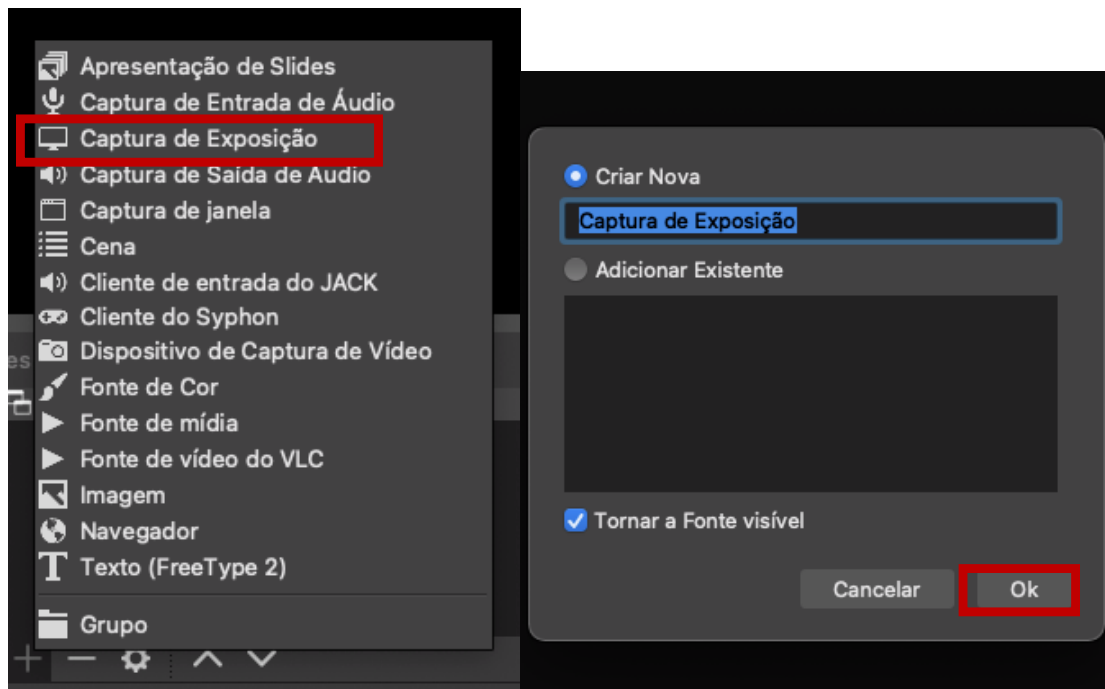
Apresentação de Slides
Captura de Entrada de Áudio
Captura de Exposição
Captura de Saída de Áudio
Captura de janela
Cena
Cliente de entrada do JACK
Cliente do Syphon
Dispositivo de Captura de Vídeo
Fonte de Cor
Fonte de mídia
Fonte de vídeo do VLC
Imagem
Navegador
Texto (FreeType 2)
Grupo

es

+ − ⚙ ∧ ∨

Criar Nova
Captura de Exposição
Adicionar Existente
Tornar a Fonte visível
Cancelar
Ok